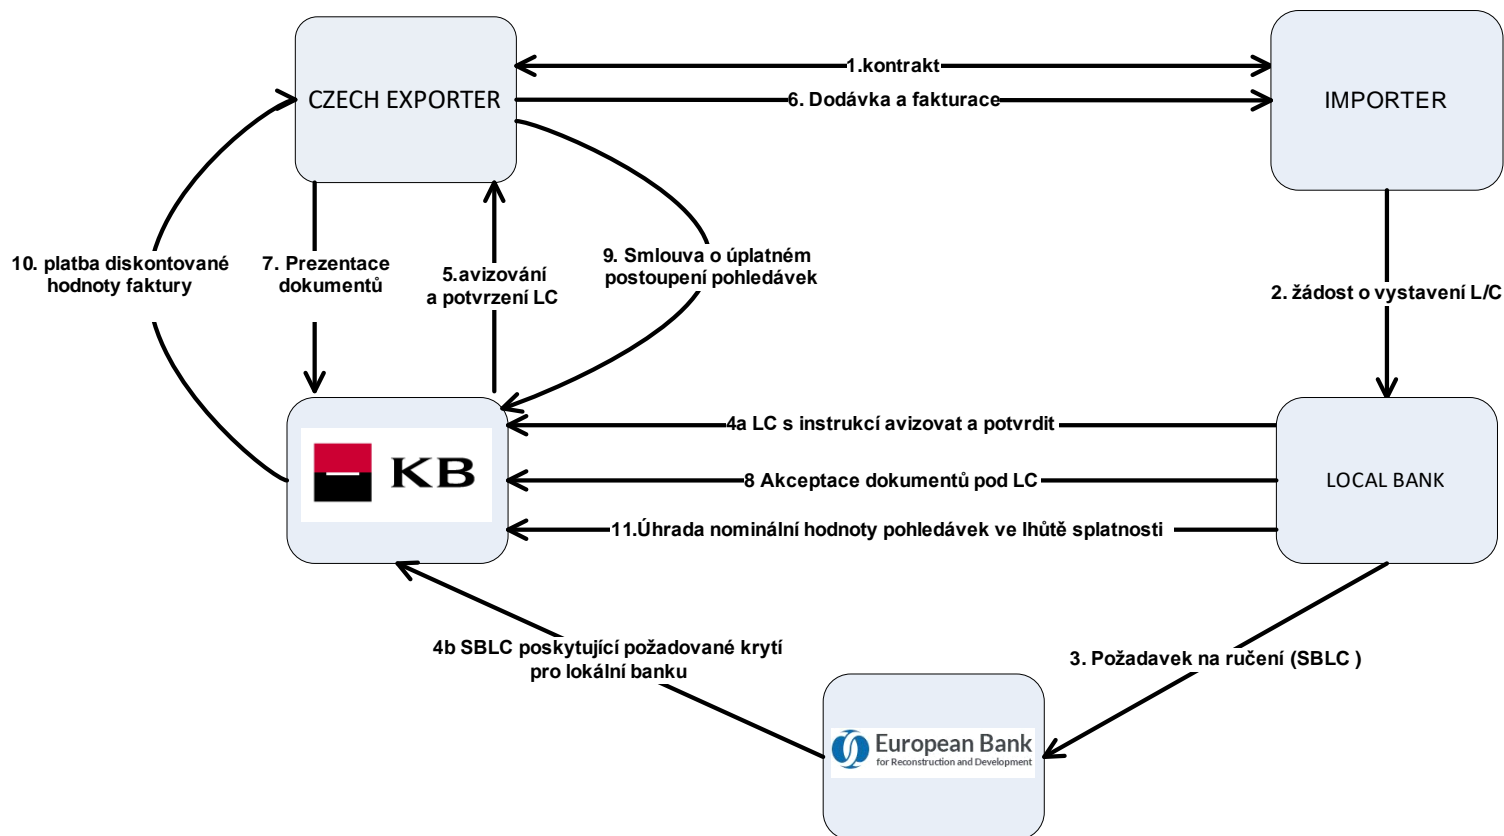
CZECH EXPORTER

1.kontrakt

6. Dodávka a fakturace

IMPORTER

10. platba diskontované hodnoty faktury

7. Prezentace dokumentů

5.avizování a potvrzení LC

9. Smlouva o úplatném postoupení pohledávek

2. žádost o vystavení L/C

KB

4a LC s instrukcí avizovat a potvrdit

8 Akceptace dokumentů pod LC

11.Úhrada nominální hodnoty pohledávek ve lhůtě splatnosti

LOCAL BANK

4b SBLC poskytující požadované krytí pro lokální banku

3. Požadavek na ručení (SBLC )

European Bank
for Reconstruction and Development